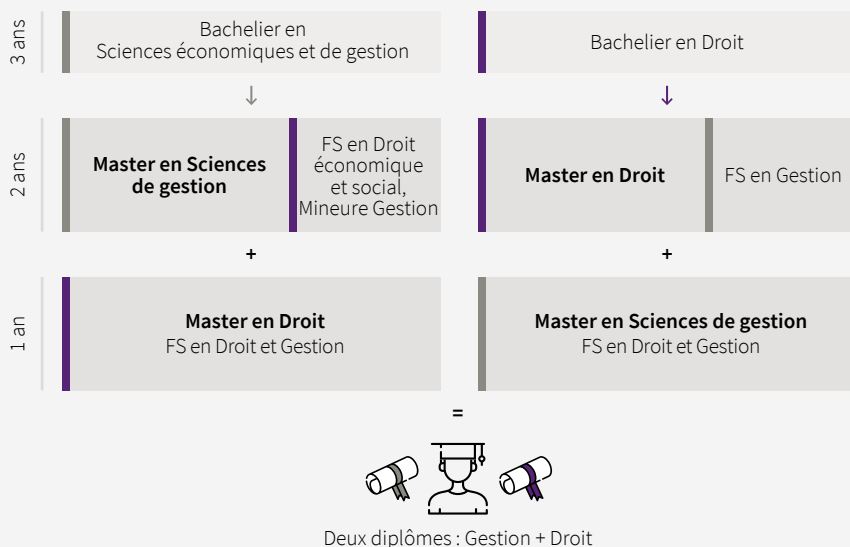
3 ans

Bachelier en Sciences économiques et de gestion

Bachelier en Droit

↓

↓

2 ans

**Master en Sciences de gestion**

FS en Droit économique et social, Mineure Gestion

**Master en Droit**

FS en Gestion

+

+

1 an

**Master en Droit**
FS en Droit et Gestion

**Master en Sciences de gestion**
FS en Droit et Gestion

=

Deux diplômes : Gestion + Droit